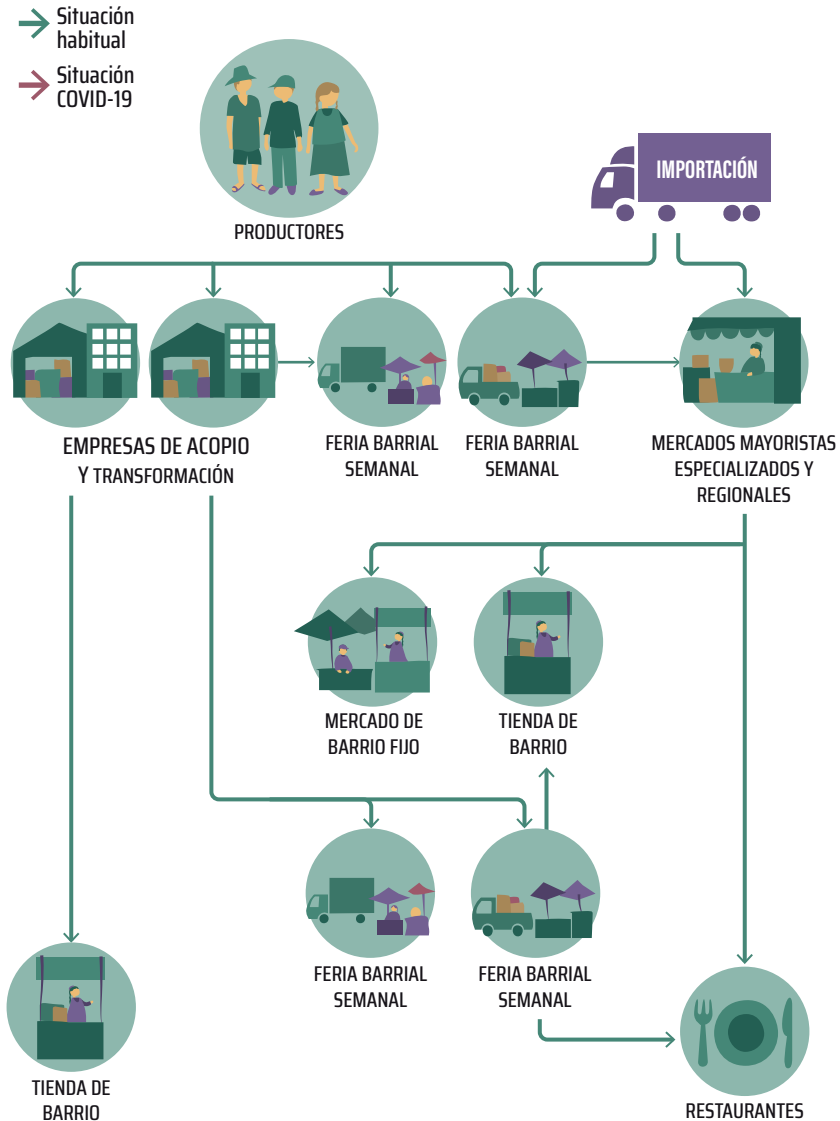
Situación habitual

Situación COVID-19

PRODUCTORES

IMPORTACIÓN

EMPRESAS DE ACOPIO Y TRANSFORMACIÓN

FERIA BARRIAL SEMANAL

FERIA BARRIAL SEMANAL

MERCADOS MAYORISTAS ESPECIALIZADOS Y REGIONALES

MERCADO DE BARRIO FIJO

TIENDA DE BARRIO

FERIA BARRIAL SEMANAL

FERIA BARRIAL SEMANAL

TIENDA DE BARRIO

RESTAURANTES